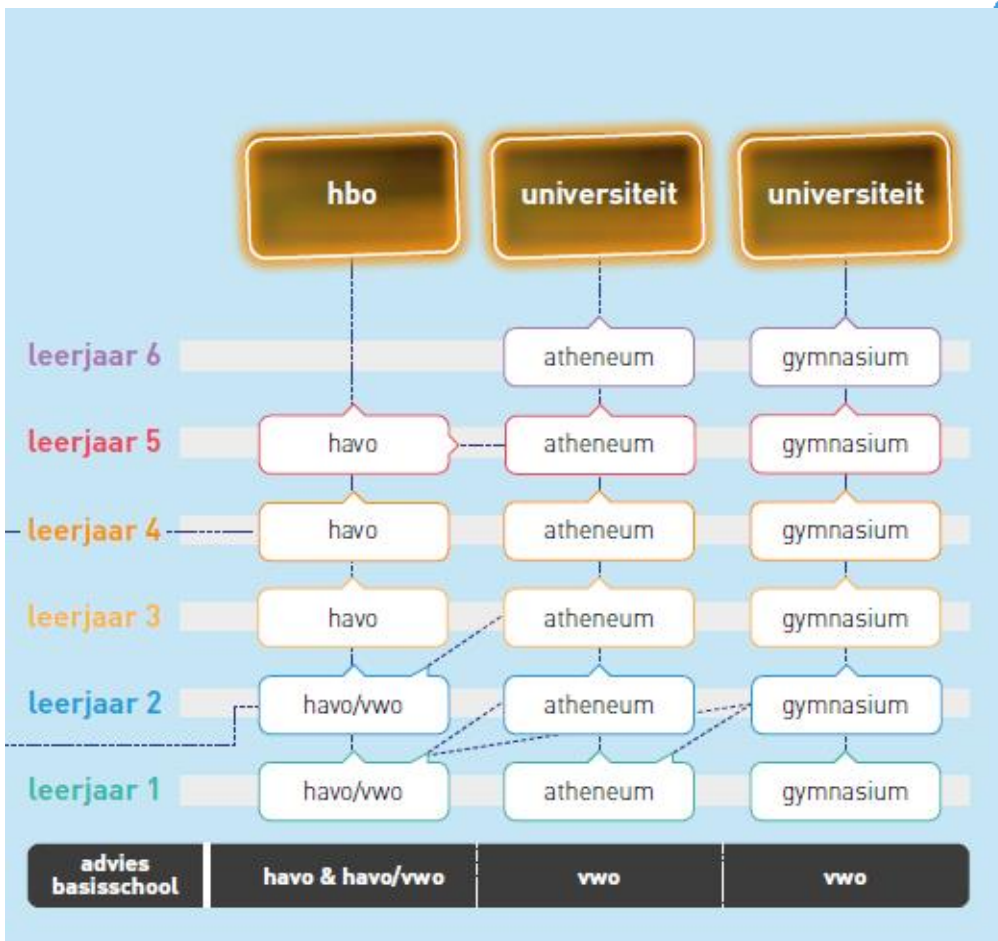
hbo

universiteit

universiteit

leerjaar 6

atheneum

gymnasium

leerjaar 5

havo

atheneum

gymnasium

leerjaar 4

havo

atheneum

gymnasium

leerjaar 3

havo

atheneum

gymnasium

leerjaar 2

havo/vwo

atheneum

gymnasium

leerjaar 1

havo/vwo

atheneum

gymnasium

| advies basisschool | havo & havo/vwo | vwo | vwo |
|---|---|---|---|